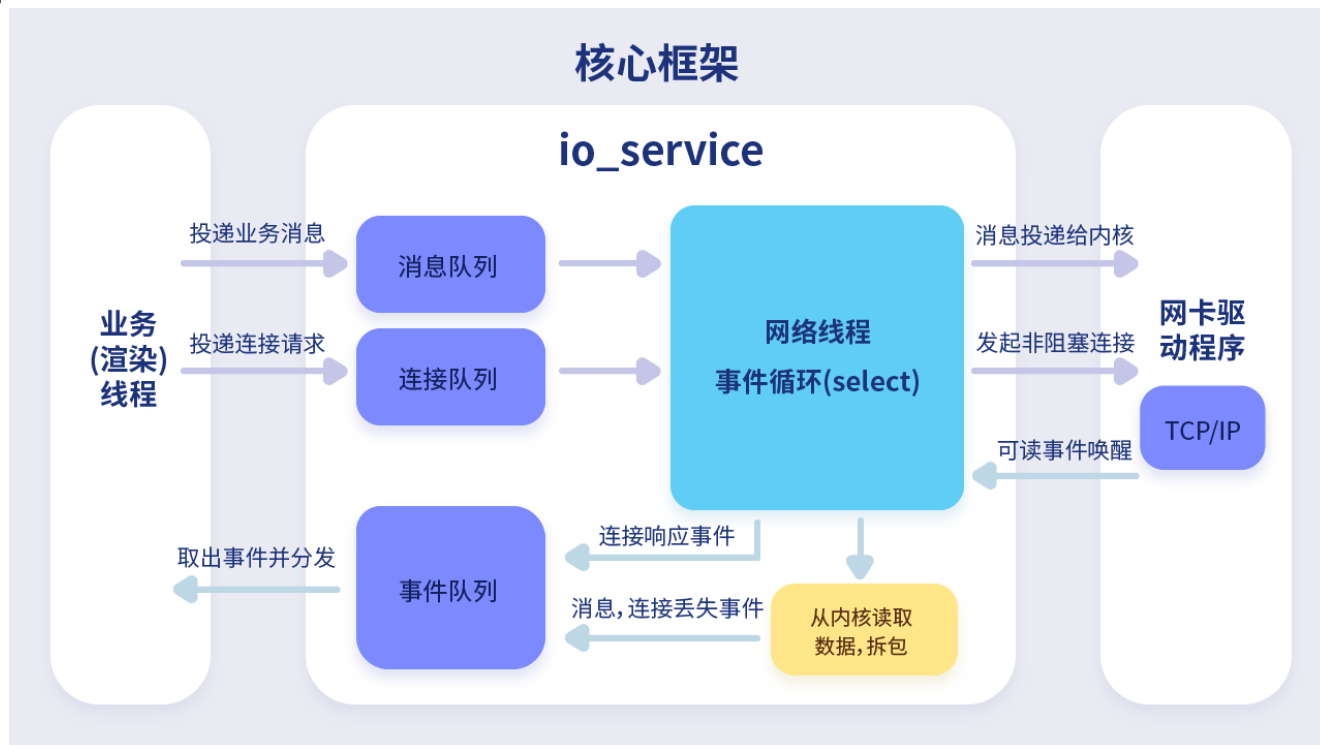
核心框架

io_service

业务
(渲染)
线程

投递业务消息

消息队列

投递连接请求

连接队列

网络线程
事件循环(select)

消息投递给内核

发起非阻塞连接

网卡驱
动程序

TCP/IP

可读事件唤醒

取出事件并分发

事件队列

连接响应事件

消息，连接丢失事件

从内核读取
数据，拆包